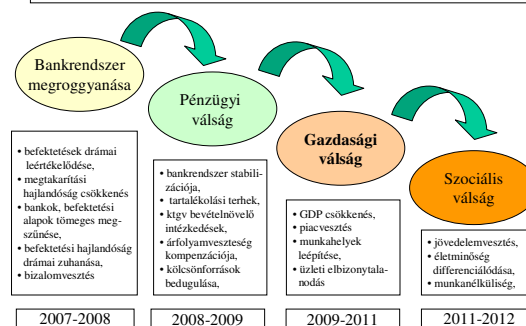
Bankrendszer megroggyanása

Pénzügyi válság

Gazdasági válság

Szociális válság

• befektetések drámai leértékelődése,
• megtakarítási hajlandóság csökkenés
• bankok, befektetési alapok tömeges megszűnése,
• befektetési hajlandóság drámai zuhanása,
• bizalomvesztés

• bankrendszer stabilizációja,
• tartalékolási terhek,
• ktgv bevételnövelő intézkedések,
• árfolyamveszteség kompenzációja,
• kölcsönforrások bedugulása,

• GDP csökkenés,
• piacvesztés
• munkahelyek leépítése,
• üzleti elbizonytalanodás

• jövedelemvesztés,
• életminőség differenciálódása,
• munkanélküliség,

2007-2008

2008-2009

2009-2011

2011-2012